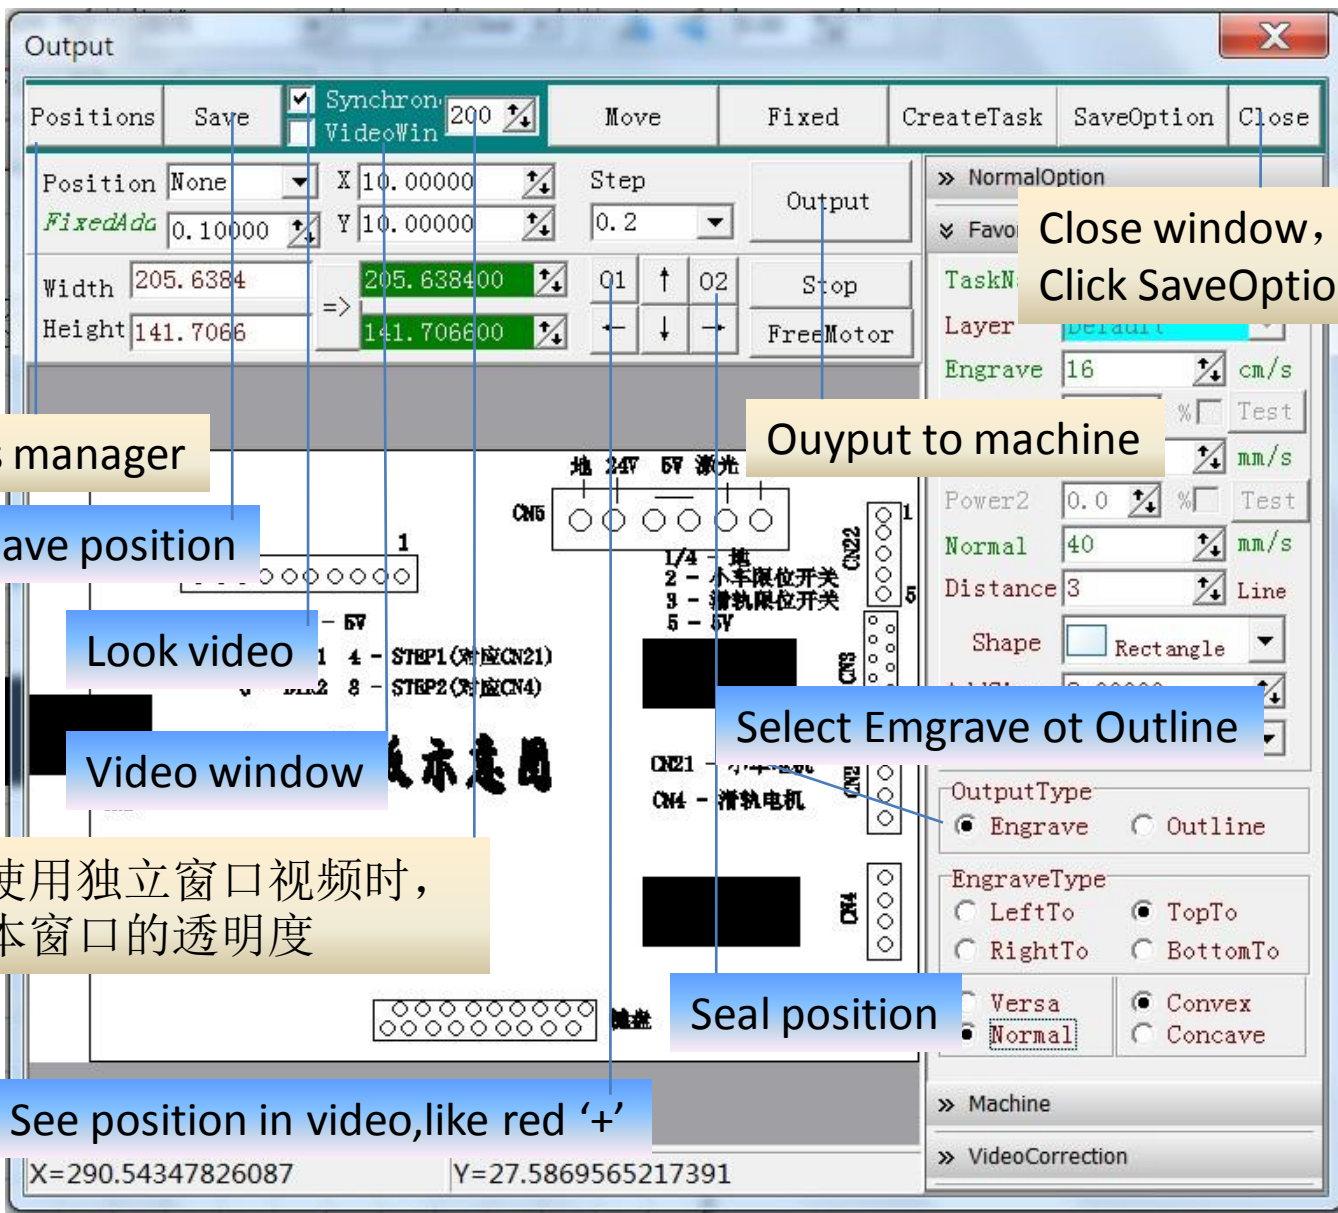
Output

Positions Save Synchron VideoWin 200 Move Fixed CreateTask SaveOption Close

Position None X 10.00000 Step Output
FixedAdd 0.10000 Y 10.00000 0.2

Width 205.6384 => 205.638400 01 ↑ 02 Stop
Height 141.7066 141.706600 ← ↓ → FreeMotor

» NormalOption
» Favo
Close window，
Click SaveOptio
TaskN
Layer Default
Engrave 16 cm/s
% Test
mm/s
Power2 0.0 % Test
Normal 40 mm/s
Distance 3 Line
Shape Rectangle

s manager
ave position
Look video
Video window
Ouyput to machine
Select Emgrave ot Outline
使用独立窗口视频时，
本窗口的透明度
Seal position
See position in video,like red ‘+’

地 24V 5V 激光
CN5
1
1/4 - 地
2 - 小车限位开关
3 - 滑轨限位开关
5 - 5V
CN22
5
- 5V
1 4 - STEP1(对应CN21)
DIR2 8 - STEP2(对应CN4)
CN3
示意图
CN21 - 小车电机
CN4 - 滑轨电机
CN2
CN4
键盘

OutputType
Engrave Outline
EngraveType
LeftTo TopTo
RightTo BottomTo
Versa Convex
Normal Concave

» Machine
» VideoCorrection

X=290.54347826087 Y=27.5869565217391